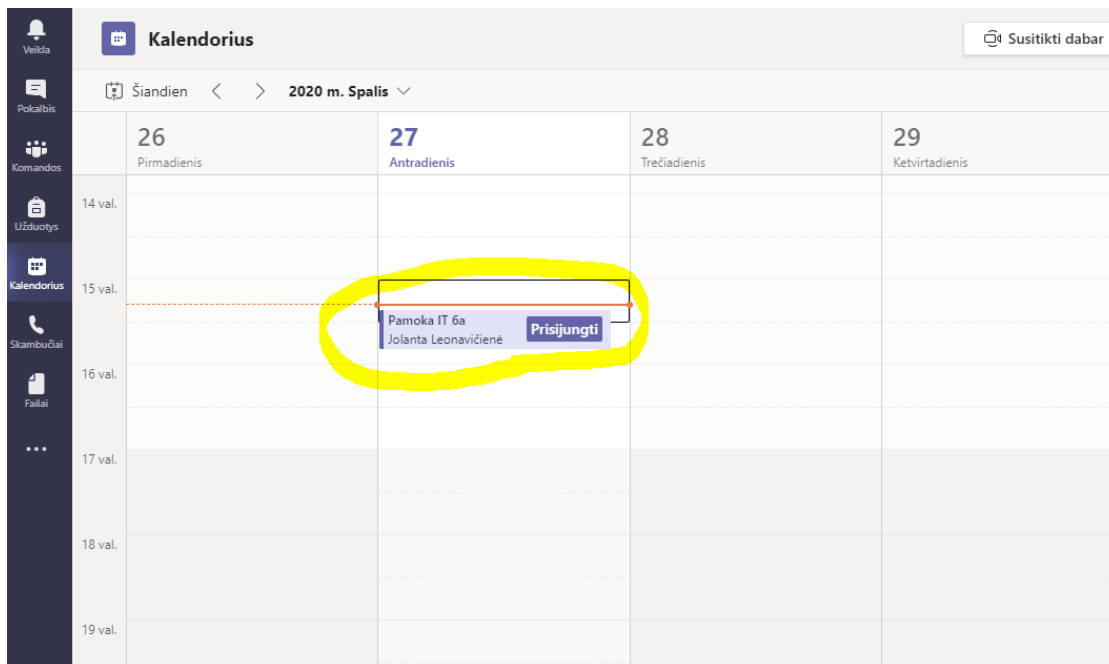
Veikla
Pokalbis
Komandos
Užduotys
Kalendorius
Skambučiai
Failai
...

Kalendorius

Susitikti dabar

Šiandien < > 2020 m. Spalis

26
Pirmadienis

27
Antradienis

28
Trečiadienis

29
Ketvirtadienis

14 val.
15 val.
16 val.
17 val.
18 val.
19 val.

Pamoka IT 6a
Jolanta Leonavičienė
Prisijungti